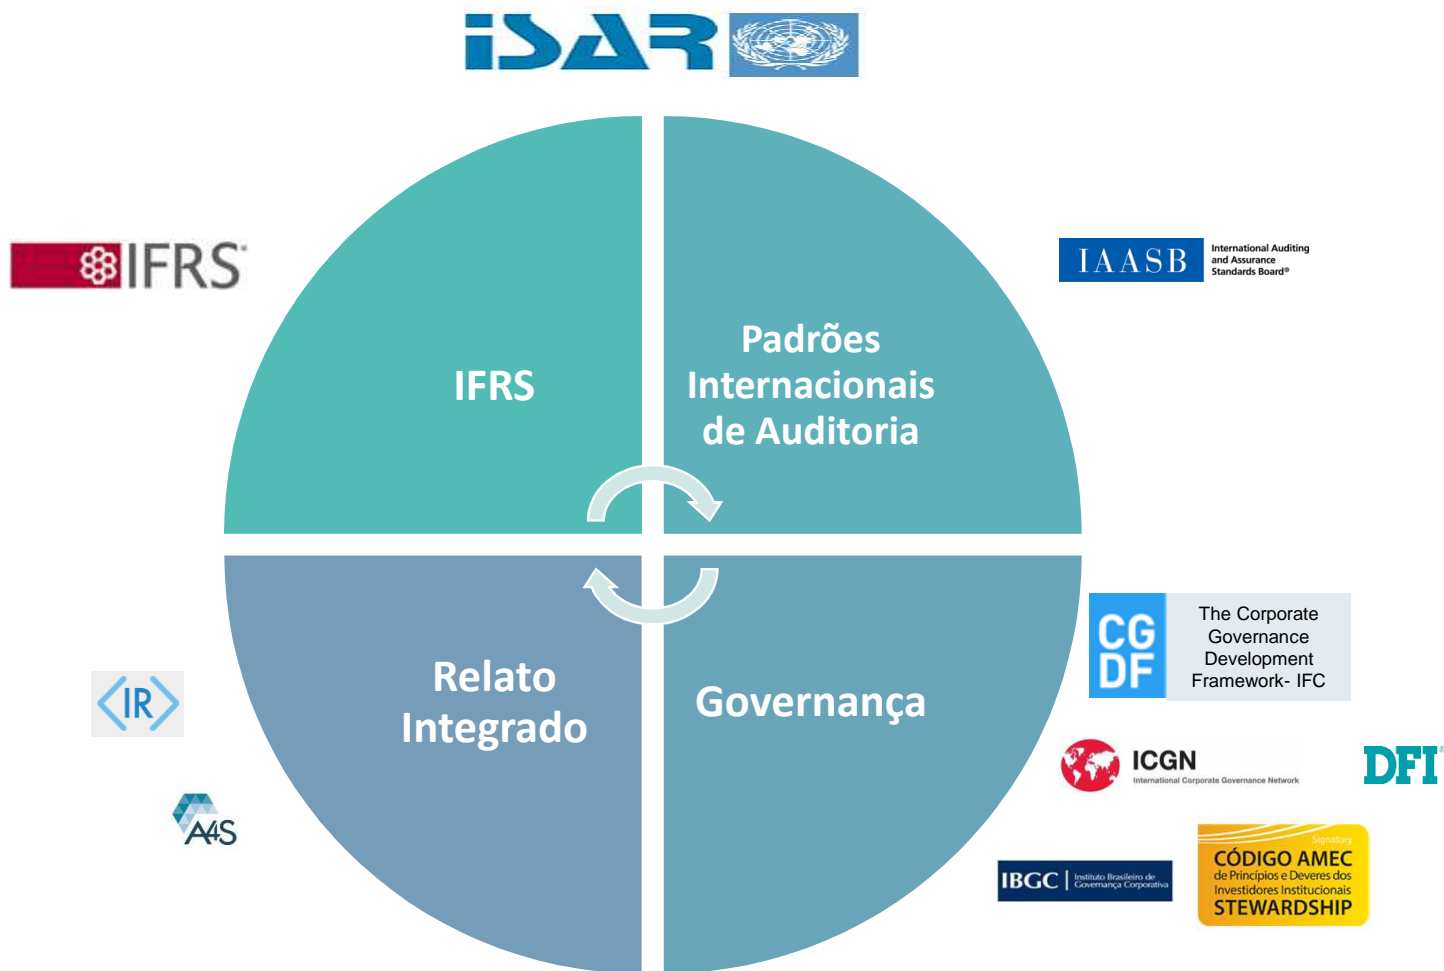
ISAR

IFRS

IAASB International Auditing and Assurance Standards Board®

IFRS

Padrões Internacionais de Auditoria

Relato Integrado

Governança

CG DF The Corporate Governance Development Framework- IFC

<IR>

ICGN International Corporate Governance Network

DFI

A4S

IBGC Instituto Brasileiro de Governança Corporativa

Signatory
CÓDIGO AMEC de Princípios e Deveres dos Investidores Institucionais STEWARDSHIP